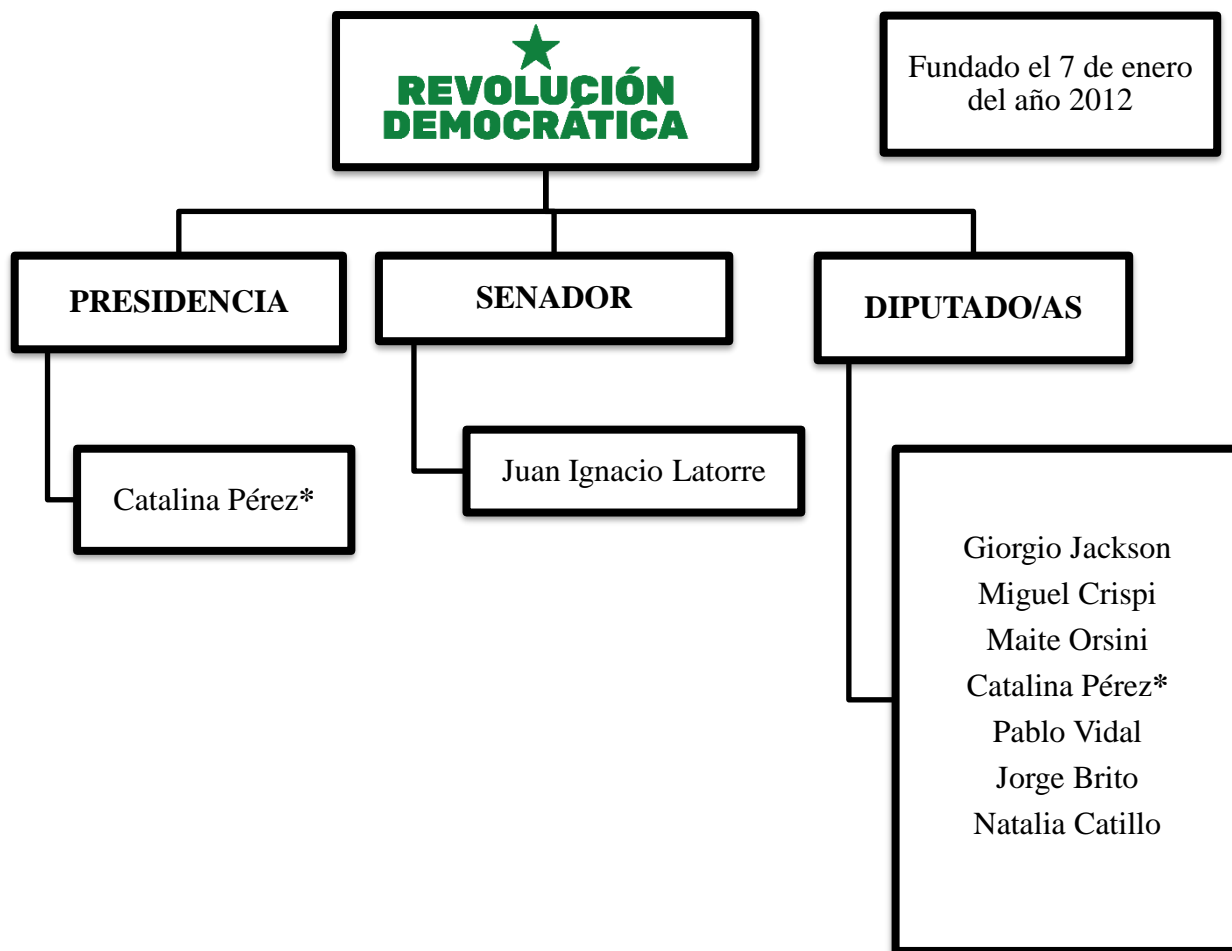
REVOLUCIÓN DEMOCRÁTICA

Fundado el 7 de enero del año 2012

PRESIDENCIA

SENADOR

DIPUTADO/AS

Catalina Pérez*

Juan Ignacio Latorre

Giorgio Jackson
Miguel Crispi
Maite Orsini
Catalina Pérez*
Pablo Vidal
Jorge Brito
Natalia Catillo